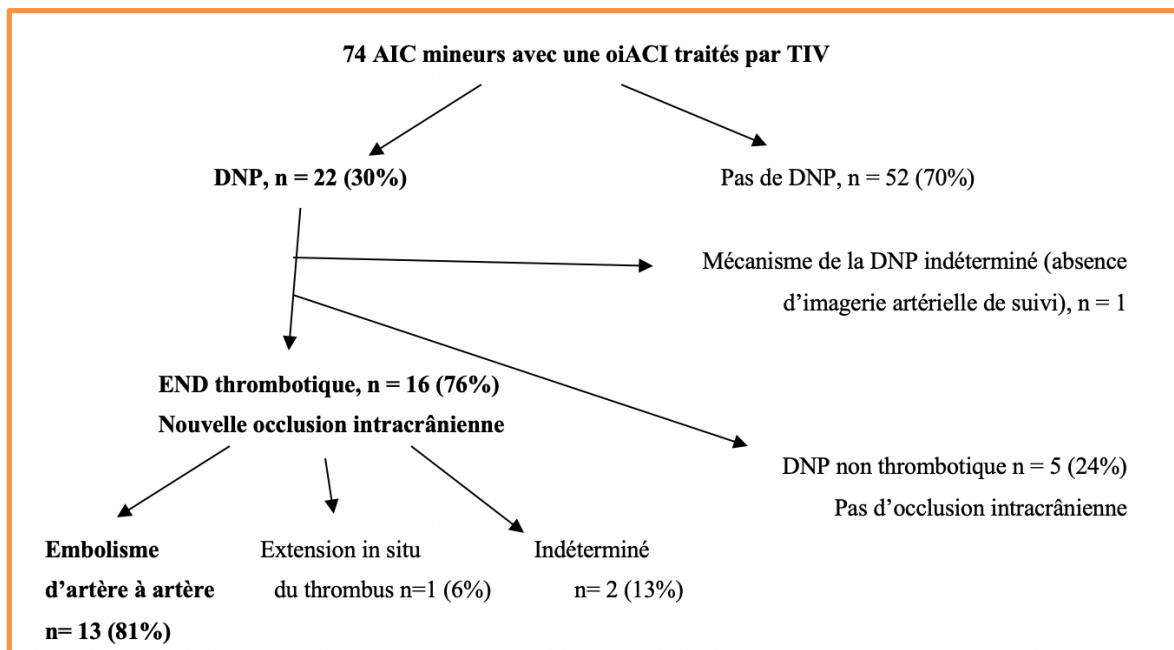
74 AIC mineurs avec une oiACI traités par TIV

DNP, n = 22 (30%)

Pas de DNP, n = 52 (70%)

Mécanisme de la DNP indéterminé (absence d'imagerie artérielle de suivi), n = 1

END thrombotique, n = 16 (76%)
Nouvelle occlusion intracrânienne

DNP non thrombotique n = 5 (24%)
Pas d'occlusion intracrânienne

Embolisme d'artère à artère n= 13 (81%)

Extension in situ du thrombus n=1 (6%)

Indéterminé n= 2 (13%)